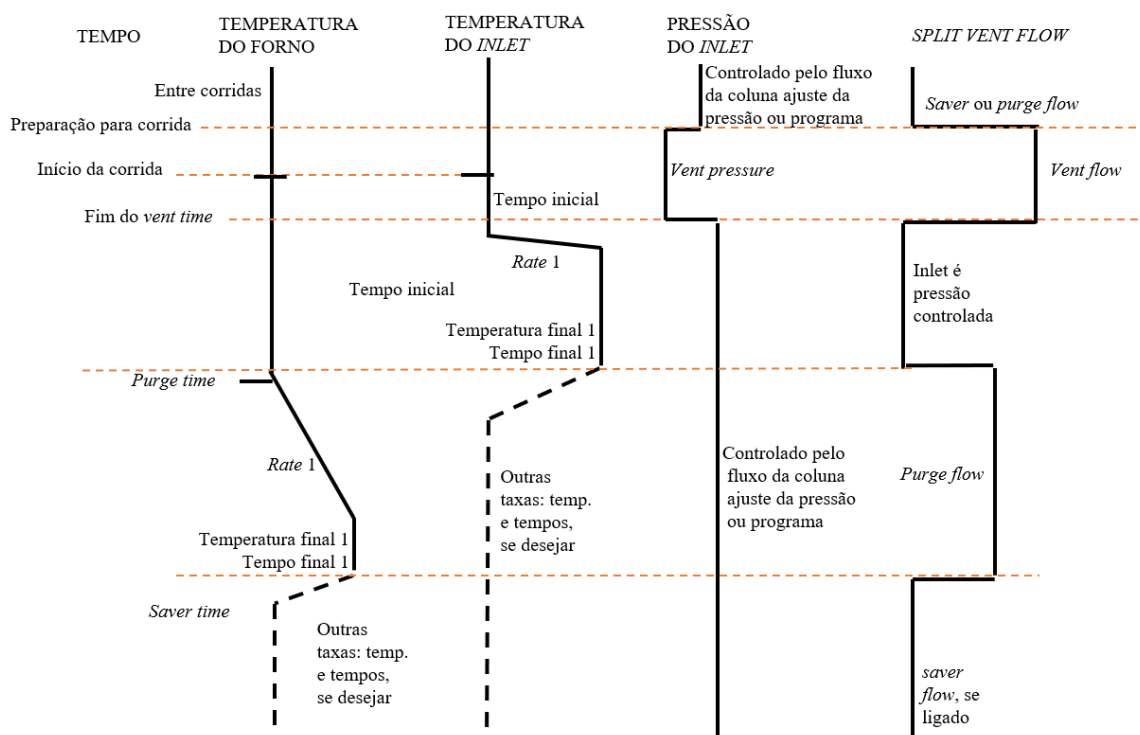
TEMPO

TEMPERATURA DO FORNO

TEMPERATURA DO *INLET*

PRESSÃO DO *INLET*

*SPLIT VENT FLOW*

Entre corridas

Controlado pelo fluxo da coluna ajuste da pressão ou programa

*Saver* ou *purge flow*

Preparação para corrida

Início da corrida

*Vent pressure*

*Vent flow*

Tempo inicial

Fim do *vent time*

*Rate* 1

Inlet é pressão controlada

Tempo inicial

Temperatura final 1
Tempo final 1

*Purge time*

*Rate* 1

Outras taxas: temp. e tempos, se desejar

Controlado pelo fluxo da coluna ajuste da pressão ou programa

*Purge flow*

Temperatura final 1
Tempo final 1

*Saver time*

Outras taxas: temp. e tempos, se desejar

*saver flow*, se ligado